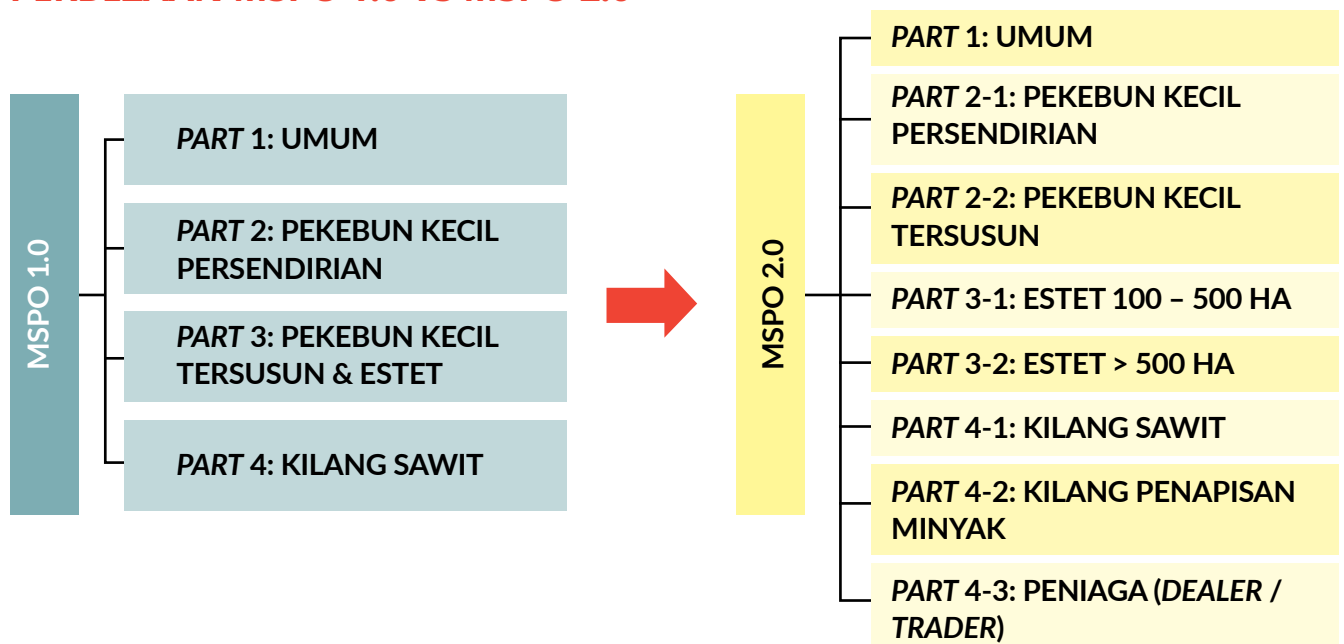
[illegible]

MSPO 1.0

PART 1: UMUM

PART 2: PEKEBUN KECIL PERSENDIRIAN

PART 3: PEKEBUN KECIL TERSUSUN & ESTET

PART 4: KILANG SAWIT

MSPO 2.0

PART 1: UMUM

PART 2-1: PEKEBUN KECIL PERSENDIRIAN

PART 2-2: PEKEBUN KECIL TERSUSUN

PART 3-1: ESTET 100 – 500 HA

PART 3-2: ESTET > 500 HA

PART 4-1: KILANG SAWIT

PART 4-2: KILANG PENAPISAN MINYAK

PART 4-3: PENIAGA (DEALER / TRADER)